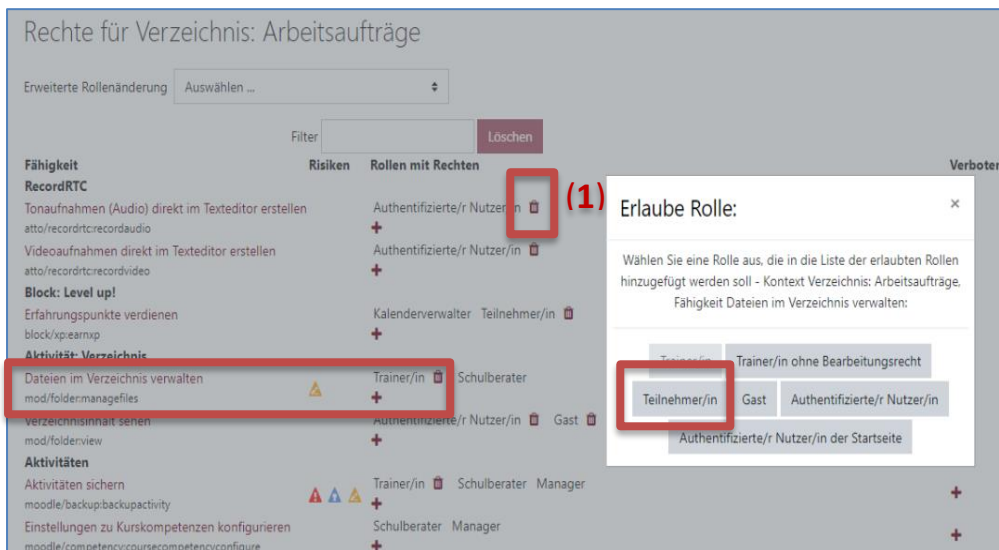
Rechte für Verzeichnis: Arbeitsaufträge

Erweiterte Rollenänderung Auswählen ...

Filter Löschen

| Fähigkeit | Risiken | Rollen mit Rechten | Verboten |
|---|---|---|---|
| **RecordRTC** | | | |
| Tonaufnahmen (Audio) direkt im Texteditor erstellen atto/recordrtc:recordaudio | | Authentifizierte/r Nutzer/in + | |
| Videoaufnahmen direkt im Texteditor erstellen atto/recordrtc:recordvideo | | Authentifizierte/r Nutzer/in + | |
| **Block: Level up!** | | | |
| Erfahrungspunkte verdienen block/xp:earnxp | | Kalenderverwalter Teilnehmer/in + | |
| **Aktivität: Verzeichnis** | | | |
| Dateien im Verzeichnis verwalten mod/folder:managefiles | | Trainer/in Schulberater + | |
| Verzeichnisinhalt sehen mod/folder:view | | Authentifizierte/r Nutzer/in Gast + | |
| **Aktivitäten** | | | |
| Aktivitäten sichern moodle/backup:backupactivity | | Trainer/in Schulberater Manager + | + |
| Einstellungen zu Kurskompetenzen konfigurieren moodle/competency:coursecompetencyconfigure | | Schulberater Manager + | + |

(1)

Erlaube Rolle:

×

Wählen Sie eine Rolle aus, die in die Liste der erlaubten Rollen hinzugefügt werden soll - Kontext Verzeichnis: Arbeitsaufträge, Fähigkeit Dateien im Verzeichnis verwalten:

Trainer/in Trainer/in ohne Bearbeitungsrecht

Teilnehmer/in Gast Authentifizierte/r Nutzer/in

Authentifizierte/r Nutzer/in der Startseite